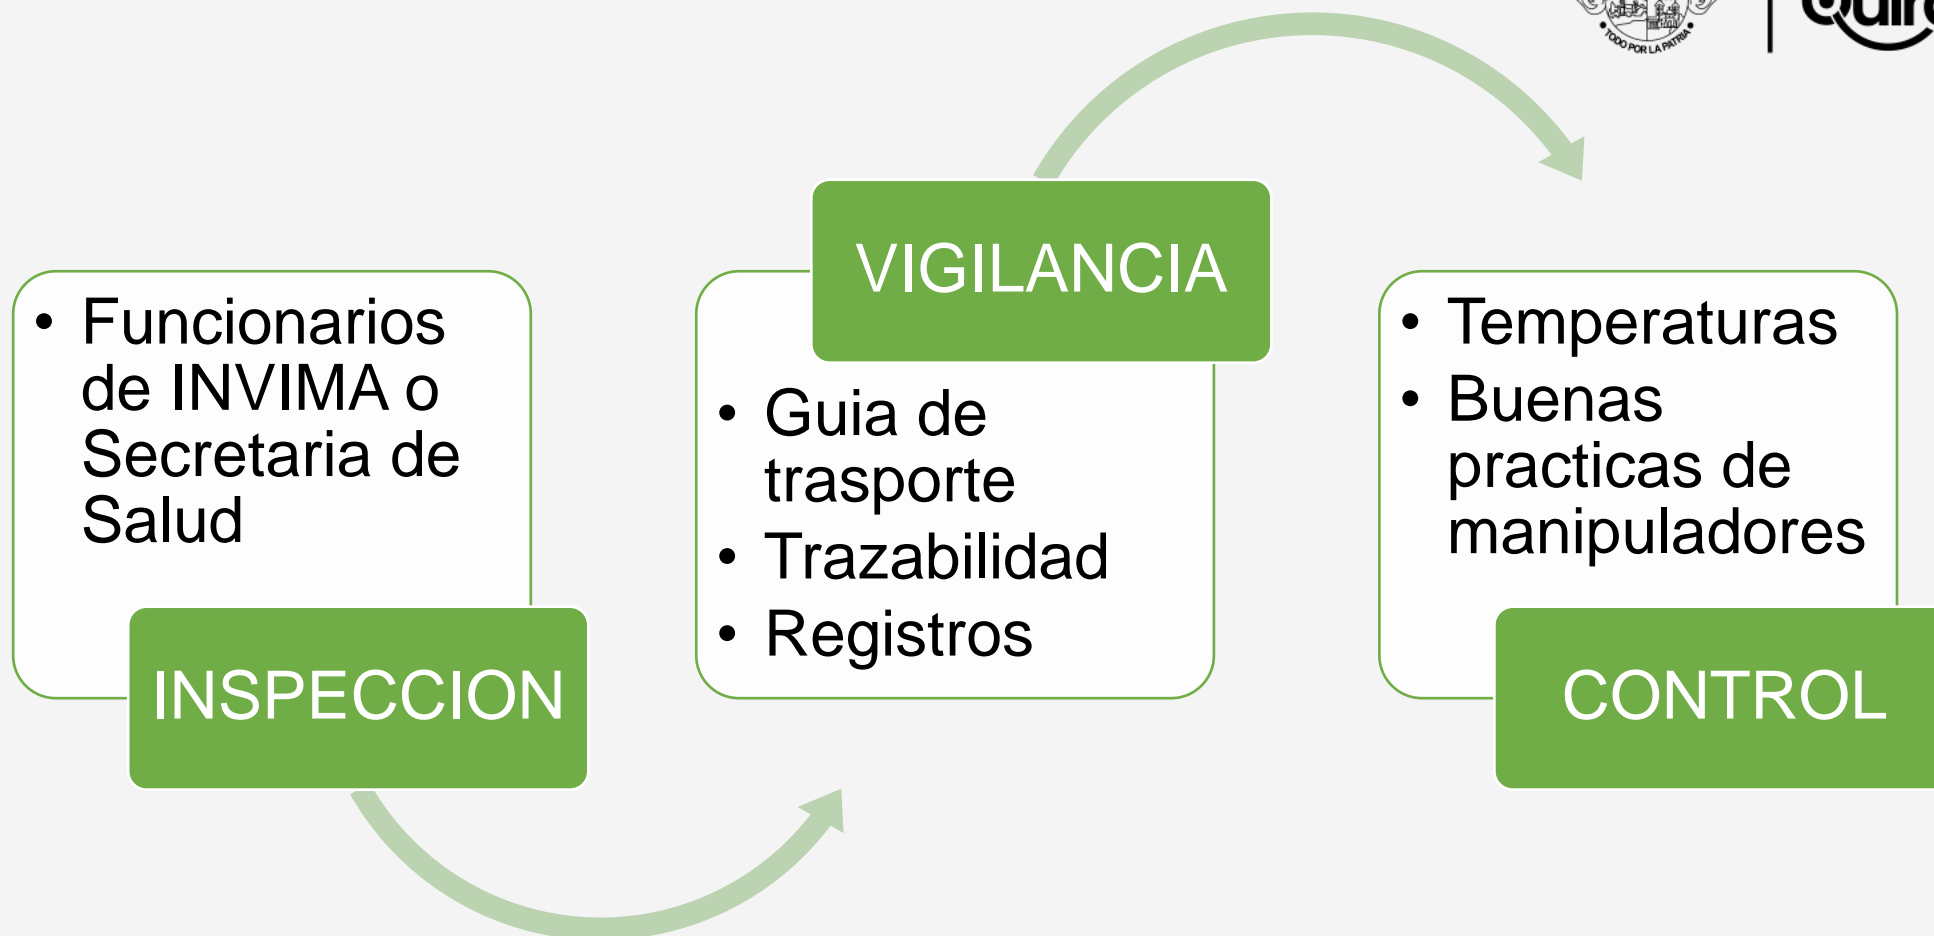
TODO POR LA PATRIA

Quir

• Funcionarios de INVIMA o Secretaria de Salud

INSPECCION

VIGILANCIA

• Guia de trasporte
• Trazabilidad
• Registros

• Temperaturas
• Buenas practicas de manipuladores

CONTROL